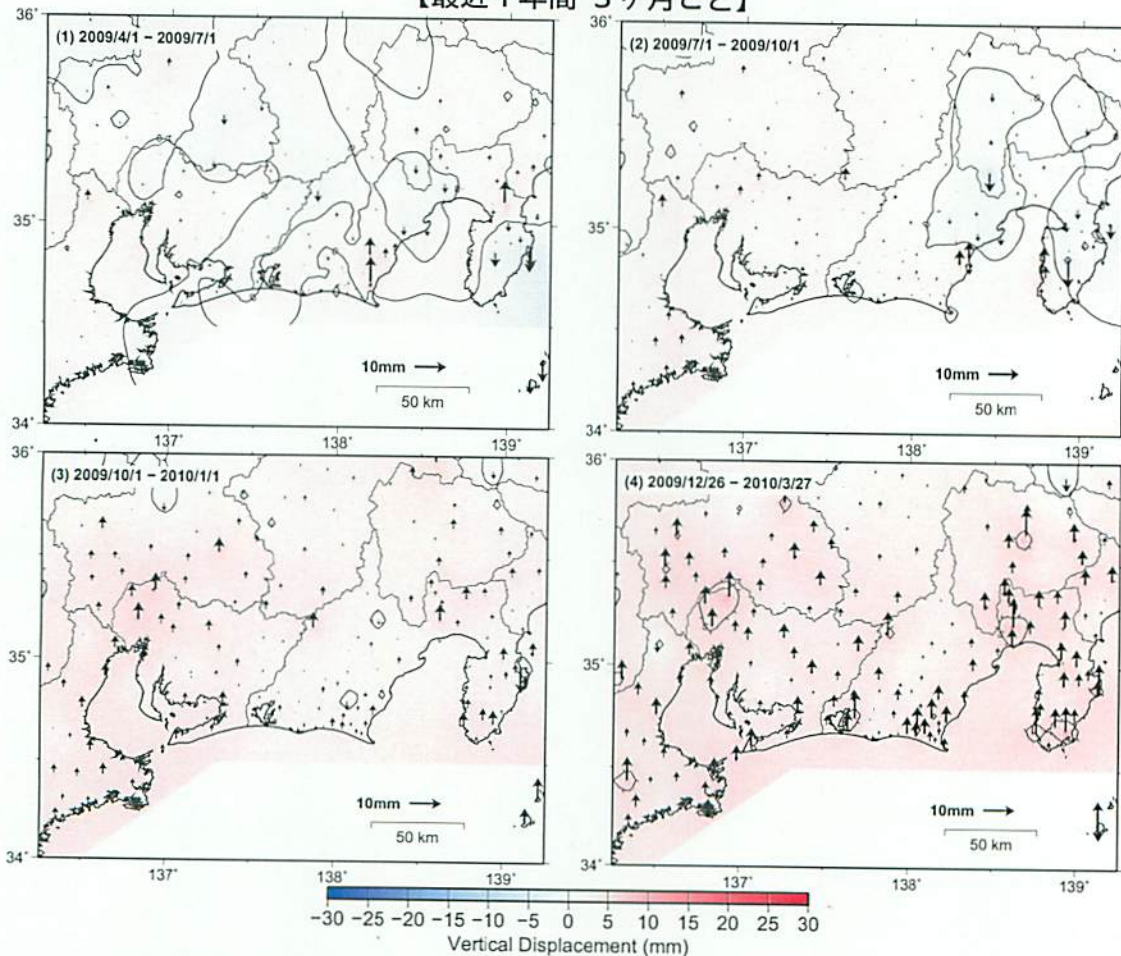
【最近1年間 3ヶ月ごと】

36°
(1) 2009/4/1 - 2009/7/1
35°
10mm
50 km
34°

36°
(2) 2009/7/1 - 2009/10/1
35°
10mm
50 km
34°
137°
138°
139°

36°
(3) 2009/10/1 - 2010/1/1
35°
10mm
50 km
34°
137°
138°
139°

36°
(4) 2009/12/26 - 2010/3/27
35°
10mm
50 km
34°
137°
138°
139°

−30 −25 −20 −15 −10 −5 0 5 10 15 20 25 30
Vertical Displacement (mm)